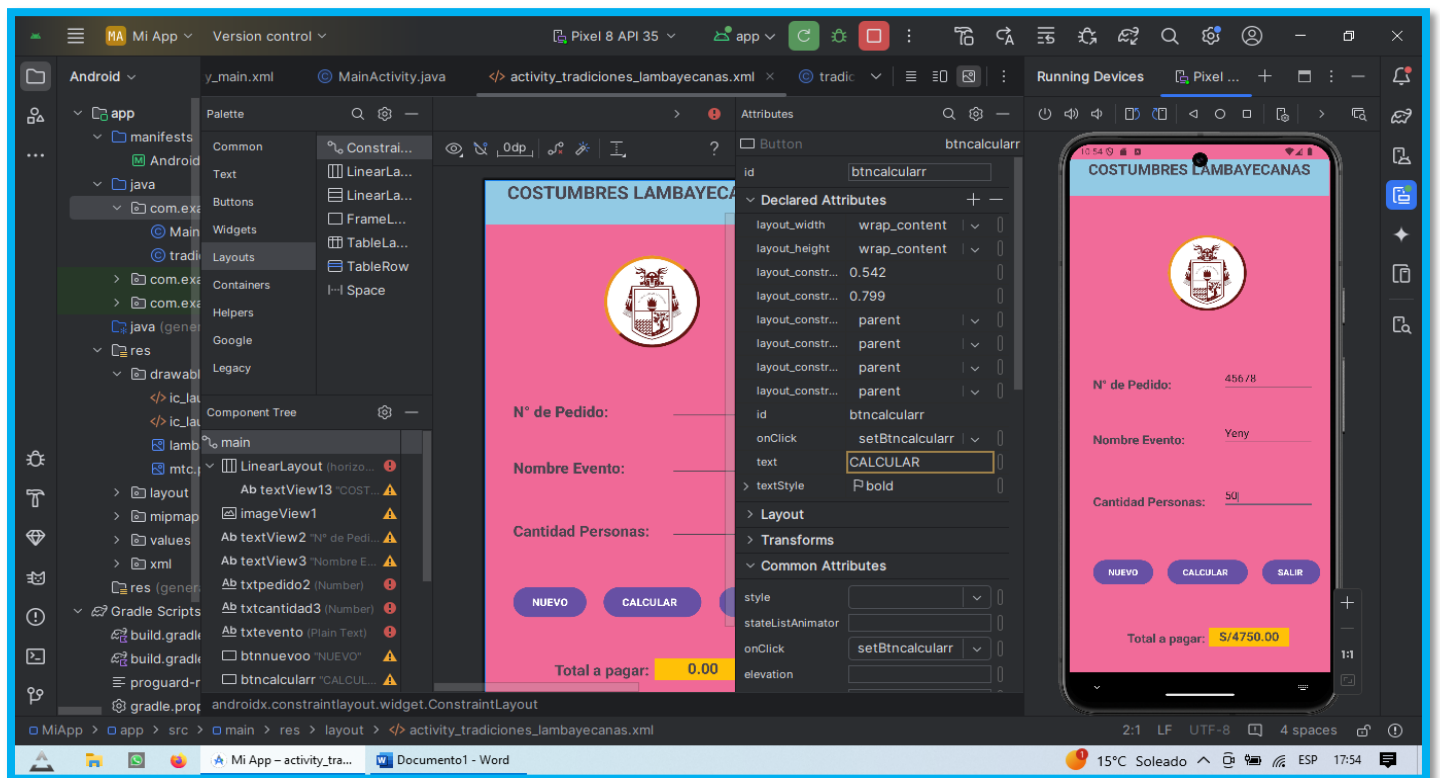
MA Mi App Version control Pixel 8 API 35 app

Android
app
manifests
AndroidM
java
com.exa
Main
tradi
com.exa
com.exa
java (gene
res
drawabl
ic_lau
ic_lau
lamb
mtc.p
layout
mipmap
values
xml
res (gener
Gradle Scripts
build.gradle
build.gradle
proguard-r
gradle.prop

y_main.xml MainActivity.java activity_tradiciones_lambayecanas.xml tradic

Palette
Common
Text
Buttons
Widgets
Layouts
Containers
Helpers
Google
Legacy

ConstraintL...
LinearLa...
LinearLa...
FrameL...
TableLa...
TableRow
Space

0dp

Component Tree
main
LinearLayout (horizo...
Ab textView13 "COST...
imageView1
Ab textView2 "N° de Pedi...
Ab textView3 "Nombre E...
Ab txtpedido2 (Number)
Ab txtcantidad3 (Number)
Ab txtevento (Plain Text)
btnnuevoo "NUEVO"
btncalcularr "CALCUL...

COSTUMBRES LAMBAYECA
N° de Pedido:
Nombre Evento:
Cantidad Personas:
NUEVO
CALCULAR
Total a pagar:
0.00

androidx.constraintlayout.widget.ConstraintLayout

Attributes
Button btncalcularr
id btncalcularr
Declared Attributes
layout_width wrap_content
layout_height wrap_content
layout_constr... 0.542
layout_constr... 0.799
layout_constr... parent
layout_constr... parent
layout_constr... parent
layout_constr... parent
id btncalcularr
onClick setBtncalcularr
text CALCULAR
textStyle bold
Layout
Transforms
Common Attributes
style
stateListAnimator
onClick setBtncalcularr
elevation

Running Devices Pixel ...

COSTUMBRES LAMBAYECANAS
N° de Pedido: 45678
Nombre Evento: Yeny
Cantidad Personas: 50
NUEVO CALCULAR SALIR
Total a pagar: S/4750.00

1:1

MiApp > app > src > main > res > layout > activity_tradiciones_lambayecanas.xml
2:1 LF UTF-8 4 spaces

Mi App – activity_tra... Documento1 - Word 15°C Soleado ESP 17:54